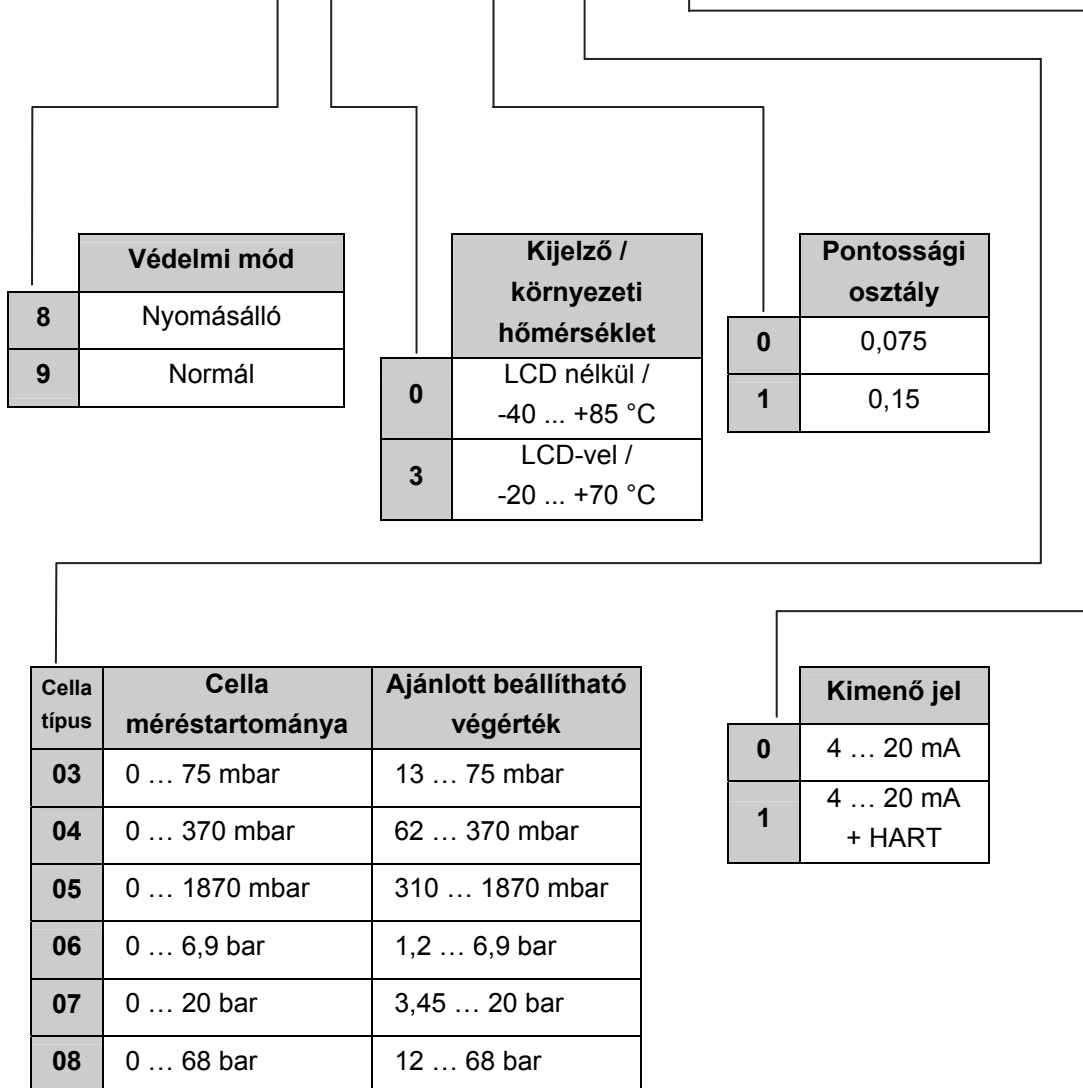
| | Védelmi mód |
|---|---|
| 8 | Nyomásálló |
| 9 | Normál |

| | Kijelző / környezeti hőmérséklet |
|---|---|
| 0 | LCD nélkül / -40 ... +85 °C |
| 3 | LCD-vel / -20 ... +70 °C |

| | Pontossági osztály |
|---|---|
| 0 | 0,075 |
| 1 | 0,15 |

| Cella típus | Cella méréstartománya | Ajánlott beállítható végérték |
|---|---|---|
| 03 | 0 … 75 mbar | 13 … 75 mbar |
| 04 | 0 … 370 mbar | 62 … 370 mbar |
| 05 | 0 … 1870 mbar | 310 … 1870 mbar |
| 06 | 0 … 6,9 bar | 1,2 … 6,9 bar |
| 07 | 0 … 20 bar | 3,45 … 20 bar |
| 08 | 0 … 68 bar | 12 … 68 bar |

| | Kimenő jel |
|---|---|
| 0 | 4 … 20 mA |
| 1 | 4 … 20 mA + HART |